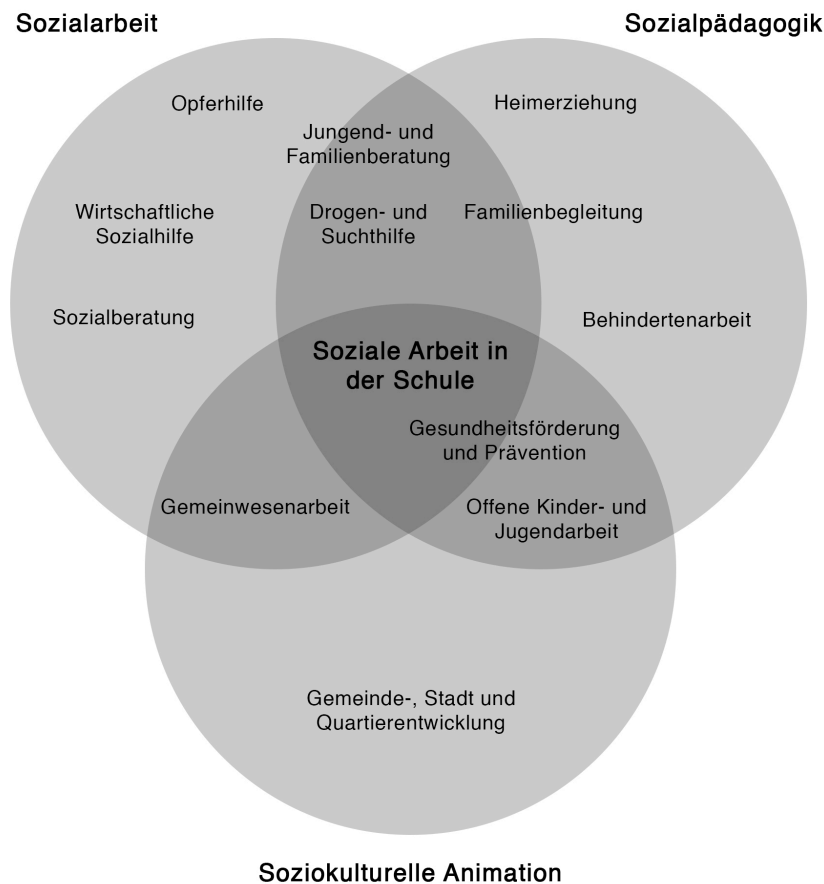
Sozialarbeit

Sozialpädagogik

Opferhilfe

Heimerziehung

Jungend- und Familienberatung

Wirtschaftliche Sozialhilfe

Drogen- und Suchthilfe

Familienbegleitung

Sozialberatung

Behindertenarbeit

Soziale Arbeit in der Schule

Gesundheitsförderung und Prävention

Gemeinwesenarbeit

Offene Kinder- und Jugendarbeit

Gemeinde-, Stadt und Quartierentwicklung

Soziokulturelle Animation